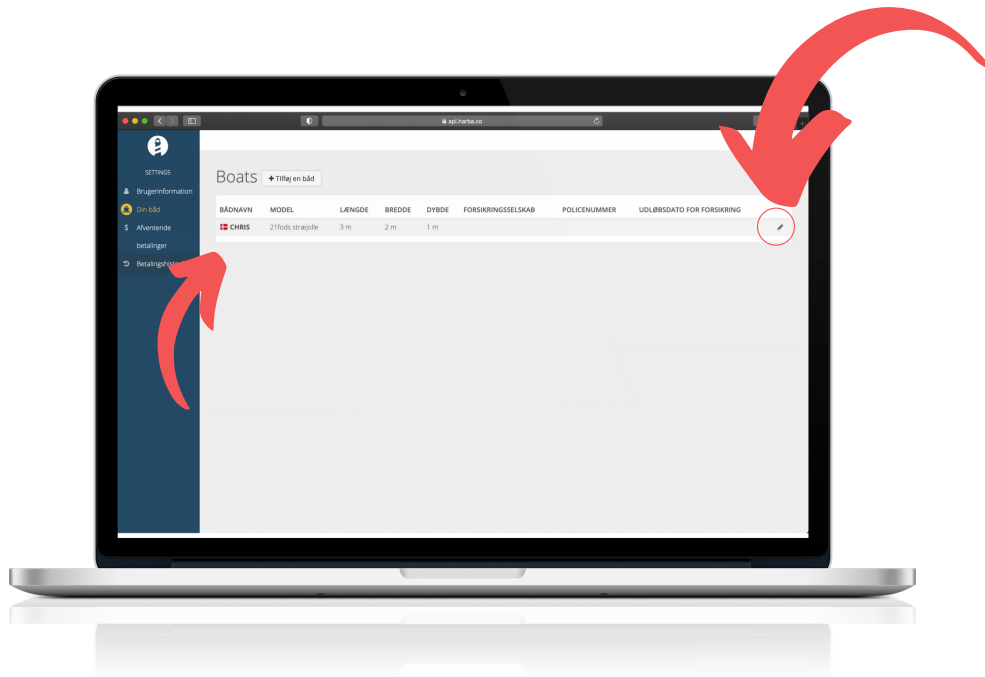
api.harba.co

SETTINGS

Brugerinformation

Din båd

Afventende betalinger

Betalingshist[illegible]

Boats

+ Tilføj en båd

| BÅDNAVN | MODEL | LÆNGDE | BREDDE | DYBDE | FORSIKRINGSSELSKAB | POLICENUMMER | UDLØBSDATO FOR FORSIKRING |
|---|---|---|---|---|---|---|---|
| CHRIS | 21fods stræjolle | 3 m | 2 m | 1 m | | | |